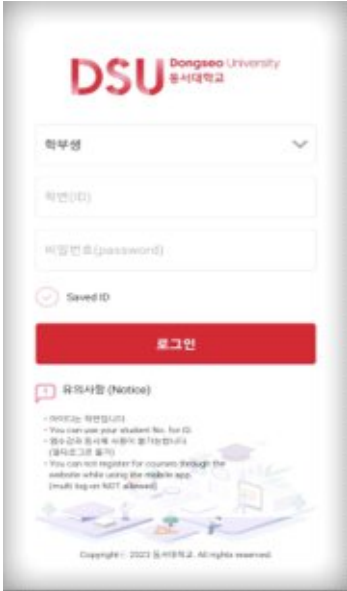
DSU Dongseo University 동서대학교

학부생

학번(ID)

비밀번호(password)

Saved ID

로그인

유의사항 (Notice)

- 아이디는 학번입니다.
- You can use your student No. for ID.
- 웹&강좌 동시에 사용이 불가능합니다 (멀티로그인 불가)
- You can not register for courses through the website while using the mobile app. (multi log-on NOT allowed)

Copyright ⓒ 2023 동서대학교. All rights reserved.